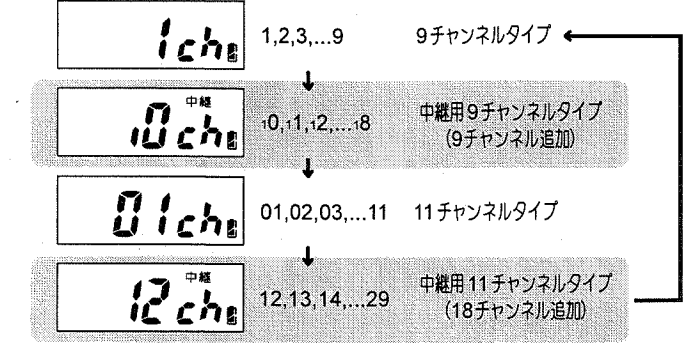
1ch 1,2,3,...9 9チャンネルタイプ

中継 10ch ₁0,₁1,₁2,...₁8 中継用9チャンネルタイプ (9チャンネル追加)

01ch 01,02,03,...11 11チャンネルタイプ

中継 12ch 12,13,14,...29 中継用11チャンネルタイプ (18チャンネル追加)